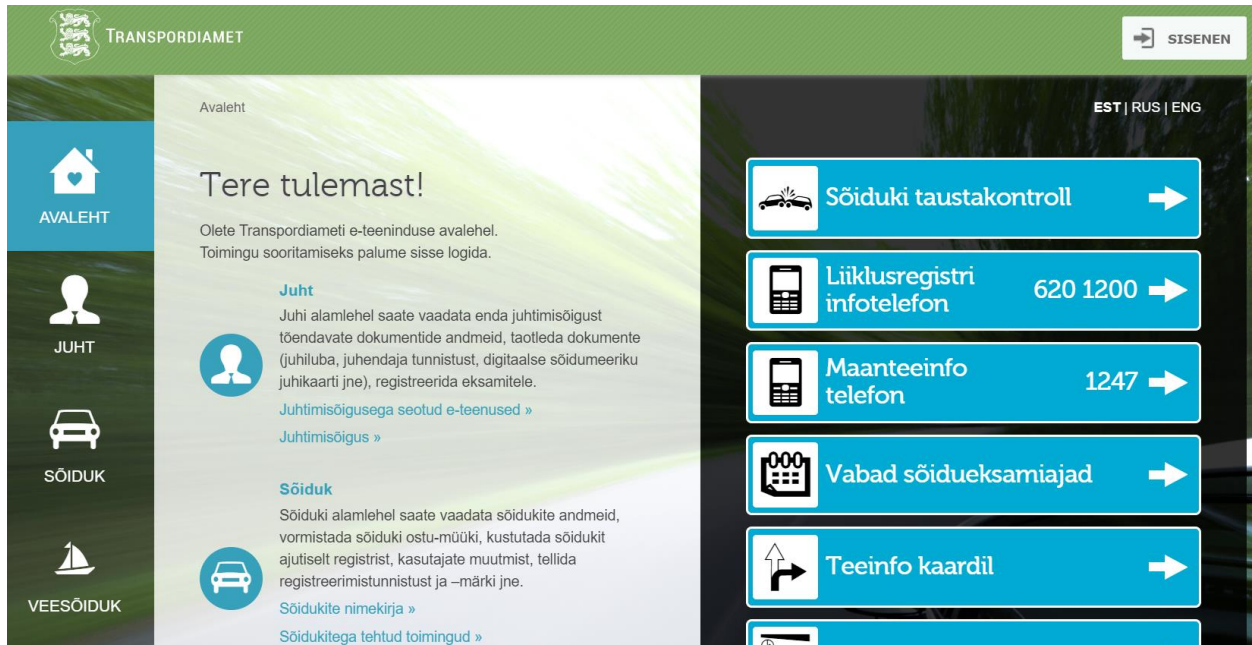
TRANSPORDIAMET

SISENEN

AVALEHT

JUHT

SÕIDUK

VEESÕIDUK

Avaleht

EST | RUS | ENG

Tere tulemast!

Olete Transpordiameti e-teeninduse avalehel.
Toimingu sooritamiseks palume sisse logida.

Juht

Juhi alamlehel saate vaadata enda juhtimisõigust tõendavate dokumentide andmeid, taotleda dokumente (juhiluba, juhendaja tunnistust, digitaalse sõidumeeriku juhikaarti jne), registreerida eksamitele.

Juhtimisõigusega seotud e-teenused »

Juhtimisõigus »

Sõiduk

Sõiduki alamlehel saate vaadata sõidukite andmeid, vormistada sõiduki ostu-müüki, kustutada sõidukit ajutiselt registrist, kasutajate muutmist, tellida registreerimistunnistust ja –märki jne.

Sõidukite nimekirja »

Sõidukitega tehtud toimingud »

Sõiduki taustakontroll

Liiklusregistri infotelefon 620 1200

Maanteeinfo telefon 1247

Vabad sõidueksamiajad

Teeinfo kaardil